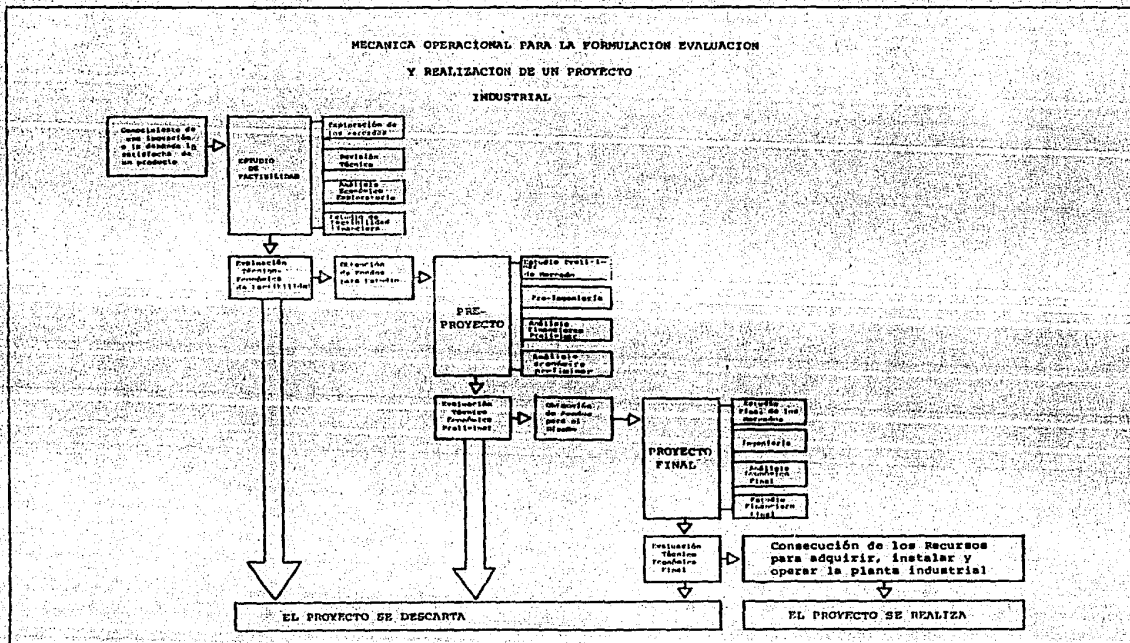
MECANICA OPERACIONAL PARA LA FORMULACION EVALUACION

Y REALIZACION DE UN PROYECTO

INDUSTRIAL

Conocimiento de una inversión, o la demanda la satisfacción de un producto

ESTUDIO DE FACTIBILIDAD

Exploración de los mercados

Revisión Técnica

Análisis Económico Exploratorio

Estudio de Factibilidad Financiera

Evaluación Técnico-Económica de Factibilidad

Obtención de Fondos para Estudio

PRE-PROYECTO

Estudio Preliminar de Mercado

Pre-Ingeniería

Análisis Financiero Preliminar

Análisis Económico Preliminar

Evaluación Técnico Económica Preliminar

Obtención de Fondos para el Diseño

PROYECTO FINAL

Estudio Final de Mercado

Ingeniería

Análisis Económico Final

Estudio Financiero Final

Evaluación Técnico Económica Final

Consecución de los Recursos para adquirir, instalar y operar la planta industrial

EL PROYECTO SE DESCARTA

EL PROYECTO SE REALIZA